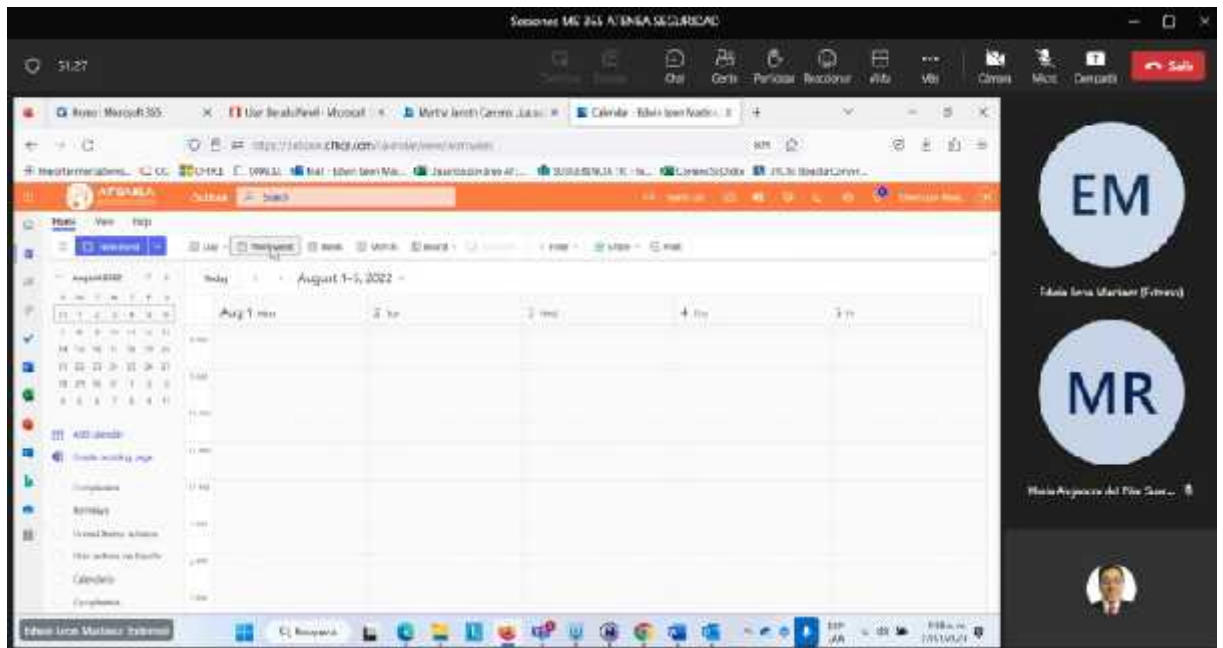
Sesiones MS 365 ATENEA SEGURIDAD

31:27

Chat Gente Participar Reaccionar Vista Más Cámara Micro Compartir Salir

Inicio Microsoft 365 | Calendar - Edwin Leon Martinez

ATENEA Outlook Search

Home View Help

New event

Day Work week Week Month Board Filter Share Print

August 2022

Today August 1-5, 2022

Aug 1 Mon 2 Tue 3 Wed 4 Thu 5 Fri

Add calendar

Create booking page

Calendario

EM

Edwin Leon Martinez (Externo)

MR

Maria Angeles del Pilar Sam...

Edwin Leon Martinez (Externo)

Búsqueda